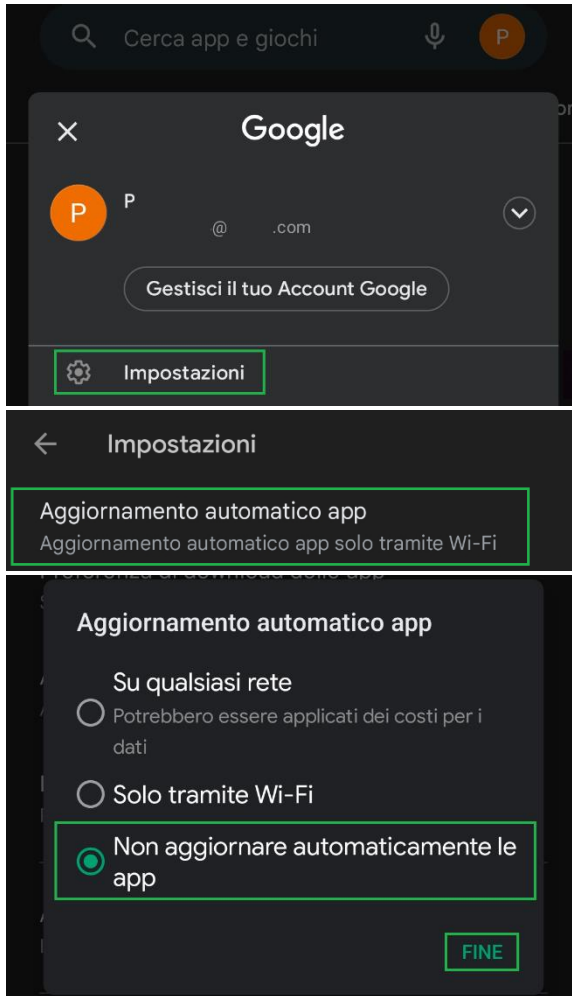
Cerca app e giochi

P

Google

P

P
@ .com

Gestisci il tuo Account Google

Impostazioni

Impostazioni

Aggiornamento automatico app
Aggiornamento automatico app solo tramite Wi-Fi

Aggiornamento automatico app

Su qualsiasi rete
Potrebbero essere applicati dei costi per i dati

Solo tramite Wi-Fi

Non aggiornare automaticamente le app

FINE